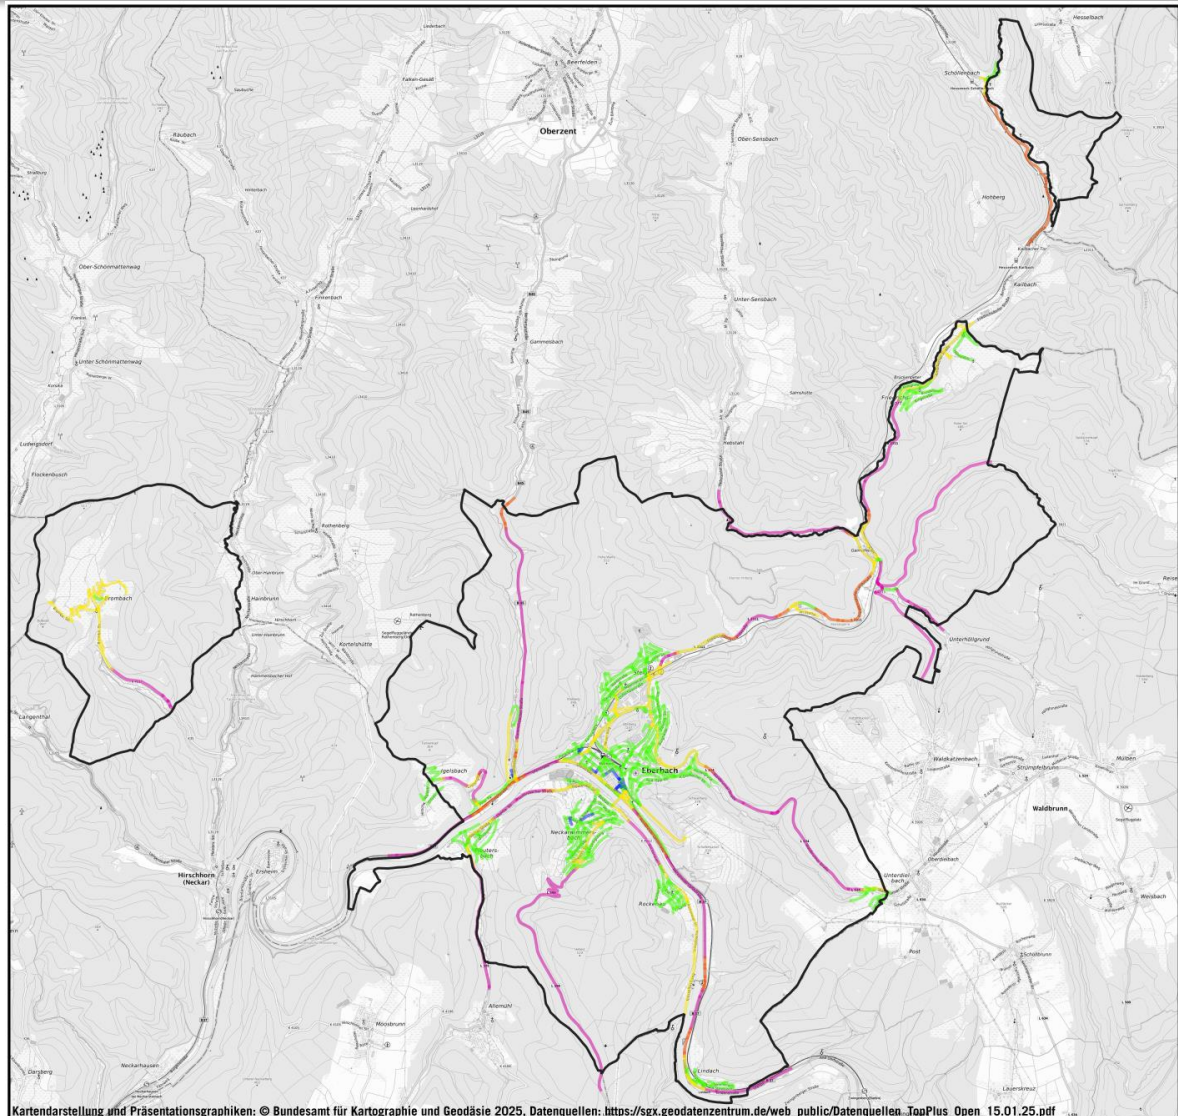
Hesselbach
Schöllenbach
Beerfelden
Oberzent
Ober-Sensbach
Raubach
Hohberg
Kailbach
Ober-Schönmattenwag
Finkenbach
Gammelsbach
Unter-Sensbach
Unter-Schönmattenwag
Friedrichsdorf
Ludwigsdorf
Rothenberg
Brombach
Hainbrunn
Kortelshütte
Unterhöllgrund
Langenthal
Igelsbach
Eberbach
Waldkatzenbach
Strümpfelbrunn
Mülben
Waldbrunn
Neckarwimmersbach
Pleutersbach
Hirschhorn (Neckar)
Ersheim
Rockenau
Unterdielbach
Oberdielbach
Weisbach
Post
Schollbrunn
Allemühl
Moosbrunn
Neckarhausen
Darsberg
Lindach
Lauerskreuz
Kartendarstellung und Präsentationsgraphiken: © Bundesamt für Kartographie und Geodäsie 2025, Datenquellen: https://sgx.geodatenzentrum.de/web_public/Datenquellen_TopPlus_Open_15.01.25.pdf